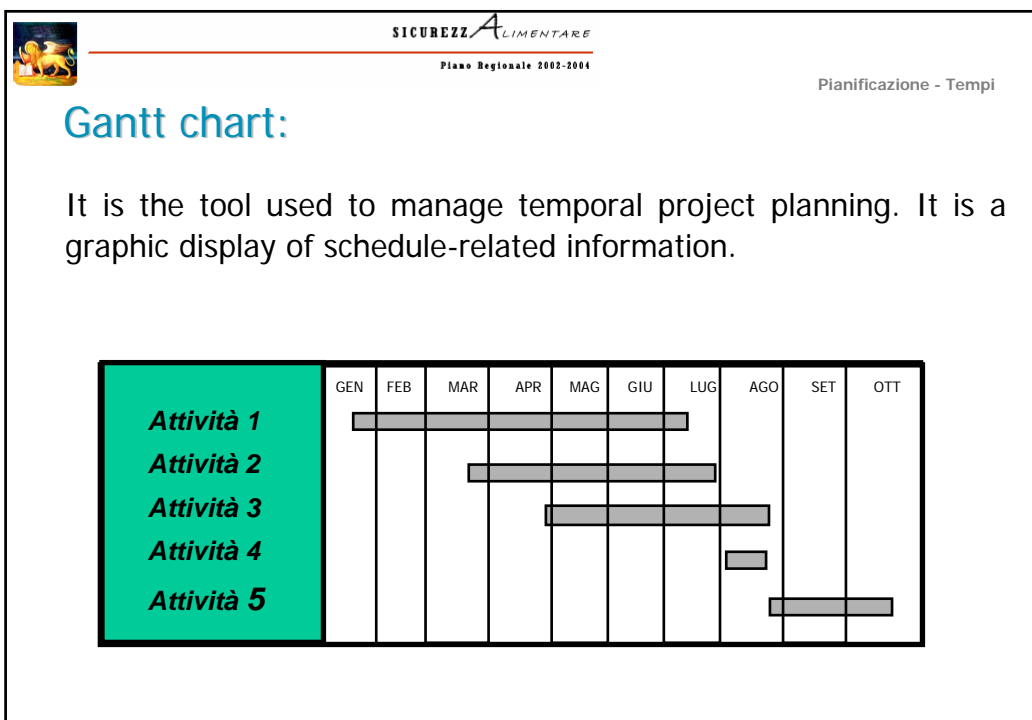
SICUREZZALIMENTARE
Piano Regionale 2002-2004

Pianificazione - Tempi

Gantt chart:

It is the tool used to manage temporal project planning. It is a graphic display of schedule-related information.

| | GEN | FEB | MAR | APR | MAG | GIU | LUG | AGO | SET | OTT |
|---|---|---|---|---|---|---|---|---|---|---|
| Attività 1 | | | | | | | | | | |
| Attività 2 | | | | | | | | | | |
| Attività 3 | | | | | | | | | | |
| Attività 4 | | | | | | | | | | |
| Attività 5 | | | | | | | | | | |